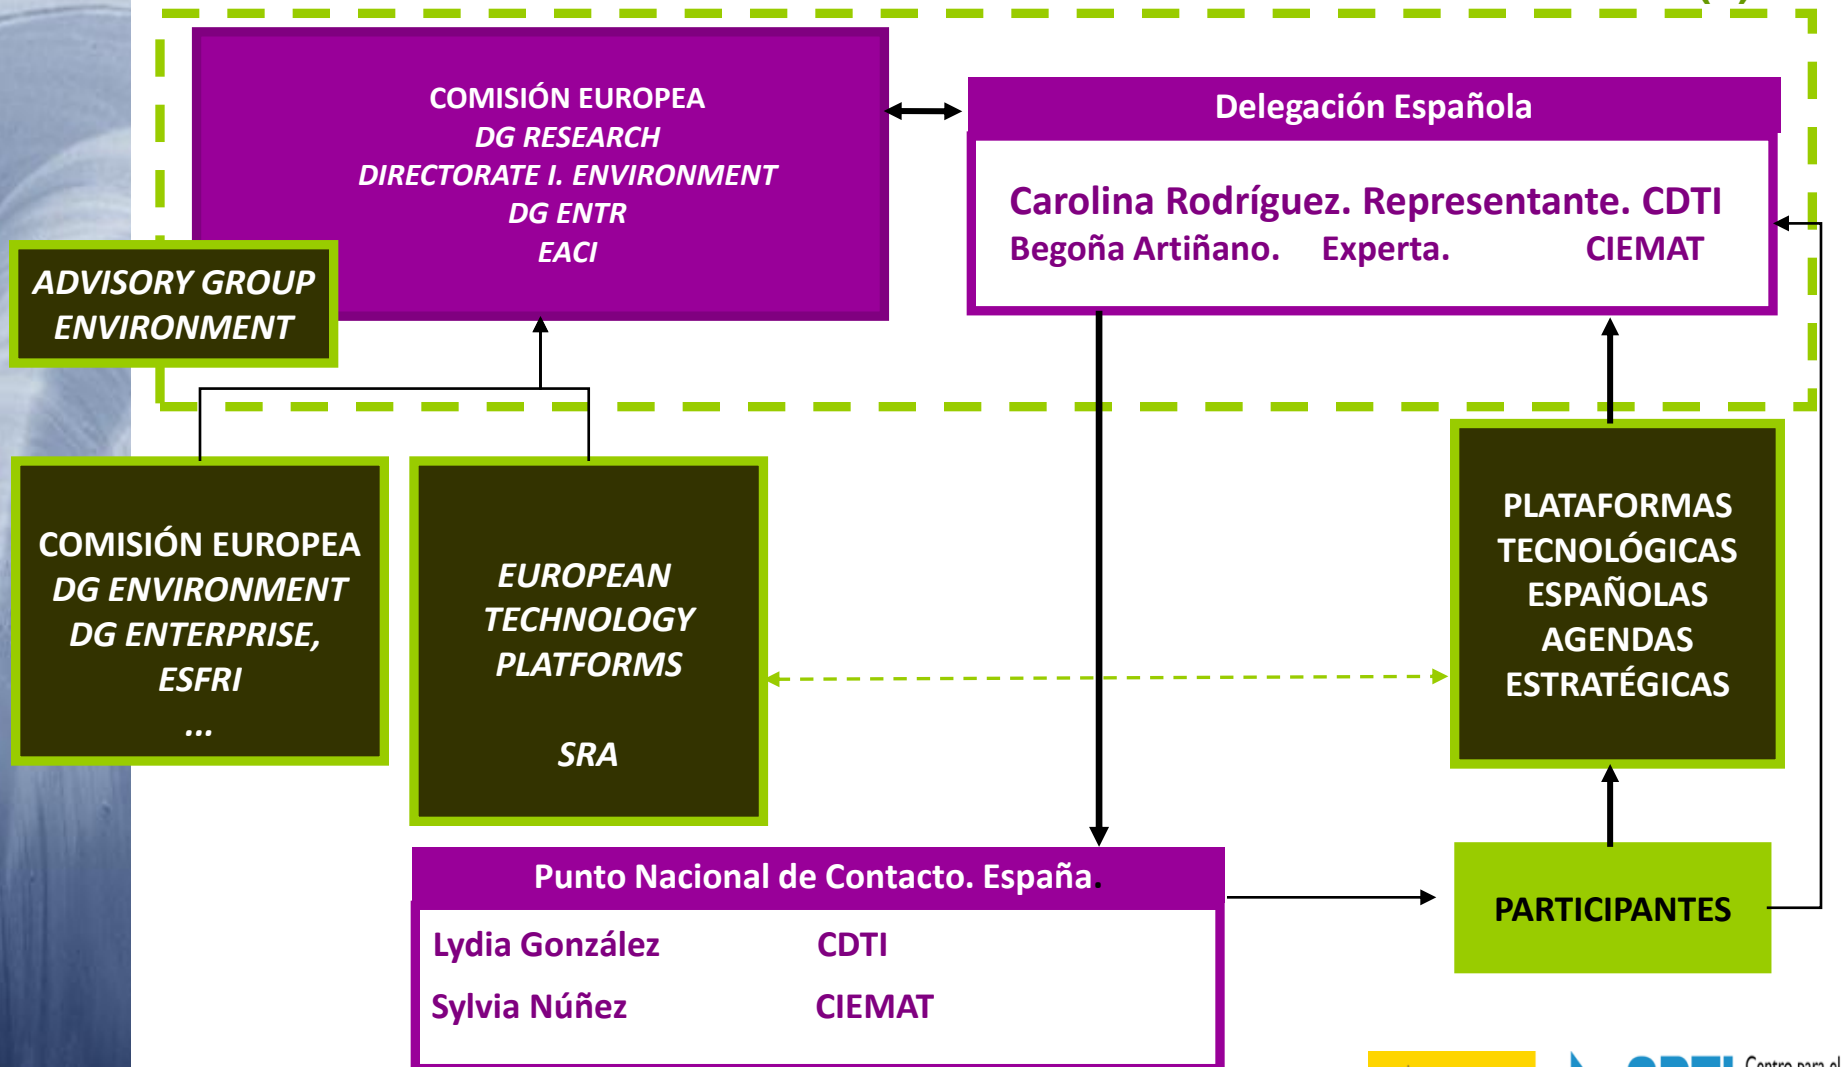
COMISIÓN EUROPEA
DG RESEARCH
DIRECTORATE I. ENVIRONMENT
DG ENTR
EACI

Delegación Española

Carolina Rodríguez. Representante. CDTI
Begoña Artiñano. Experta. CIEMAT

ADVISORY GROUP ENVIRONMENT

COMISIÓN EUROPEA
DG ENVIRONMENT
DG ENTERPRISE,
ESFRI
...

EUROPEAN TECHNOLOGY PLATFORMS

SRA

PLATAFORMAS TECNOLÓGICAS ESPAÑOLAS
AGENDAS ESTRATÉGICAS

Punto Nacional de Contacto. España.

Lydia González CDTI
Sylvia Núñez CIEMAT

PARTICIPANTES

Centro para el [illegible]